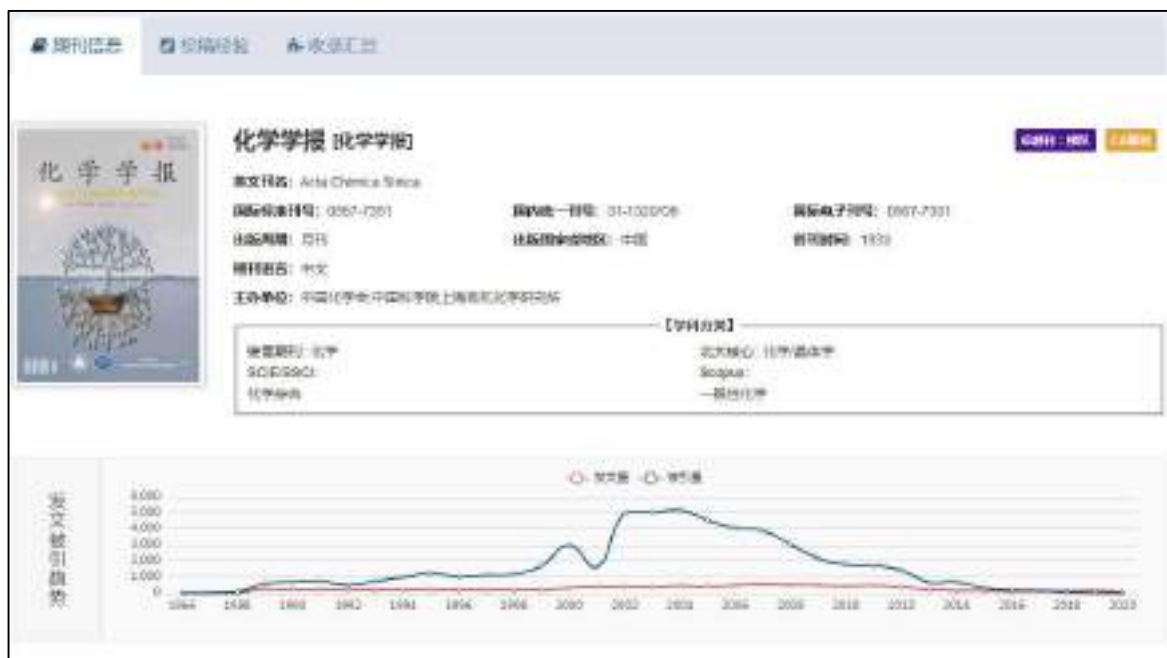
期刊信息　投稿经验　收录汇总

化学学报 [化学学报]

英文刊名: Acta Chimica Sinica

国际标准刊号: 0567-7351　国内统一刊号: 31-1320/O6　国际电子刊号: 0567-7351

出版周期: 月刊　出版国家或地区: 中国　创刊时间: 1933

期刊语言: 中文

主办单位: 中国化学会;中国科学院上海有机化学研究所

【学科分类】

期刊栏目: 化学　北大核心: 化学/晶体学

SCIE/SSCI:　Scopus:

化学学科　一般性化学

发文量　被引量

发文被引趋势

6,000
5,000
4,000
3,000
2,000
1,000
0

1986 1988 1990 1992 1994 1996 1998 2000 2002 2004 2006 2008 2010 2012 2014 2016 2018 2020